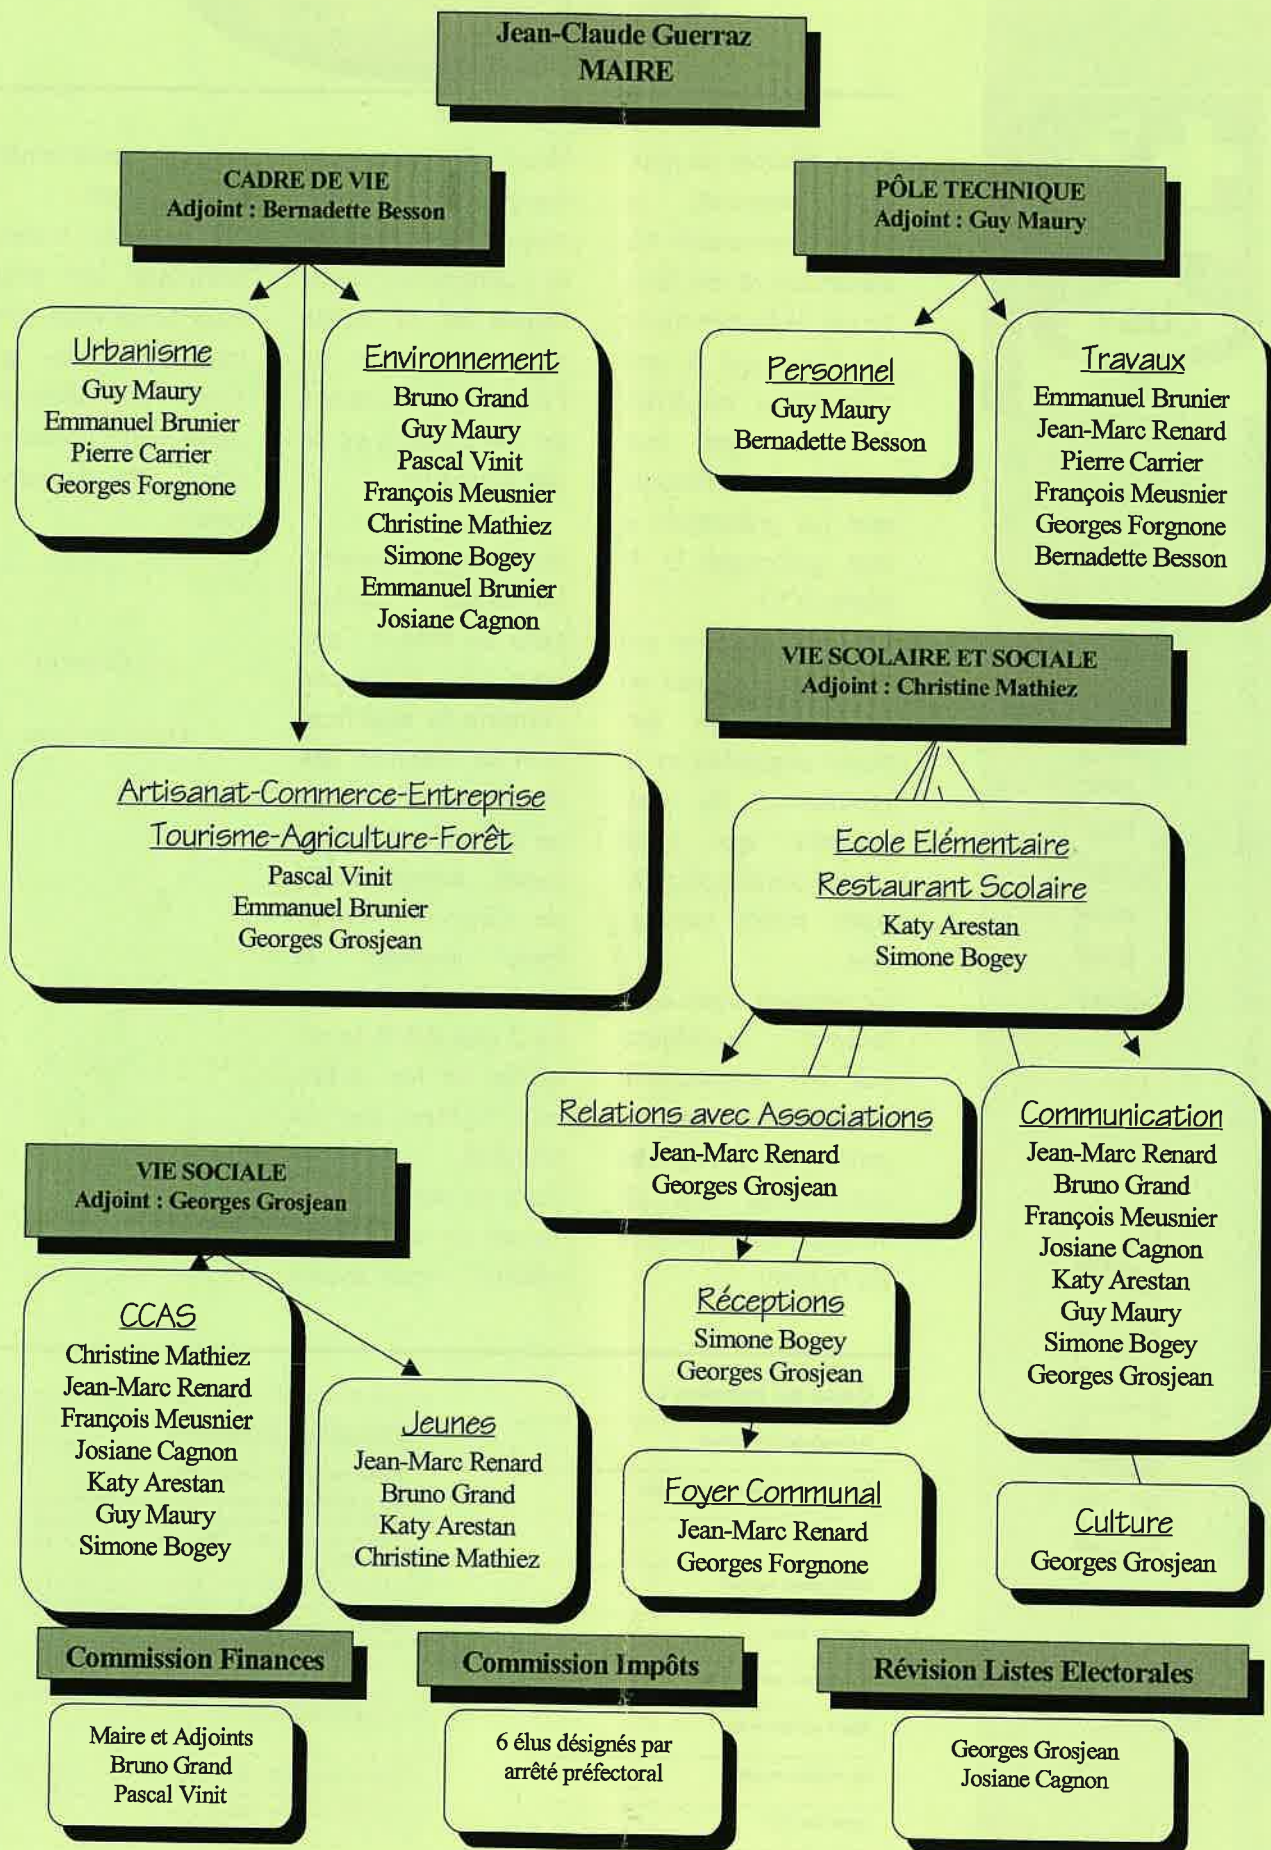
Jean-Claude Guerraz
MAIRE

CADRE DE VIE
Adjoint : Bernadette Besson

Urbanisme
Guy Maury
Emmanuel Brunier
Pierre Carrier
Georges Forgnone

Environnement
Bruno Grand
Guy Maury
Pascal Vinit
François Meusnier
Christine Mathiez
Simone Bogey
Emmanuel Brunier
Josiane Cagnon

PÔLE TECHNIQUE
Adjoint : Guy Maury

Personnel
Guy Maury
Bernadette Besson

Travaux
Emmanuel Brunier
Jean-Marc Renard
Pierre Carrier
François Meusnier
Georges Forgnone
Bernadette Besson

Artisanat-Commerce-Entreprise
Tourisme-Agriculture-Forêt
Pascal Vinit
Emmanuel Brunier
Georges Grosjean

VIE SCOLAIRE ET SOCIALE
Adjoint : Christine Mathiez

Ecole Elémentaire
Restaurant Scolaire
Katy Arestan
Simone Bogey

Relations avec Associations
Jean-Marc Renard
Georges Grosjean

Communication
Jean-Marc Renard
Bruno Grand
François Meusnier
Josiane Cagnon
Katy Arestan
Guy Maury
Simone Bogey
Georges Grosjean

VIE SOCIALE
Adjoint : Georges Grosjean

CCAS
Christine Mathiez
Jean-Marc Renard
François Meusnier
Josiane Cagnon
Katy Arestan
Guy Maury
Simone Bogey

Jeunes
Jean-Marc Renard
Bruno Grand
Katy Arestan
Christine Mathiez

Réceptions
Simone Bogey
Georges Grosjean

Foyer Communal
Jean-Marc Renard
Georges Forgnone

Culture
Georges Grosjean

Commission Finances
Maire et Adjoints
Bruno Grand
Pascal Vinit

Commission Impôts
6 élus désignés par arrêté préfectoral

Révision Listes Electorales
Georges Grosjean
Josiane Cagnon